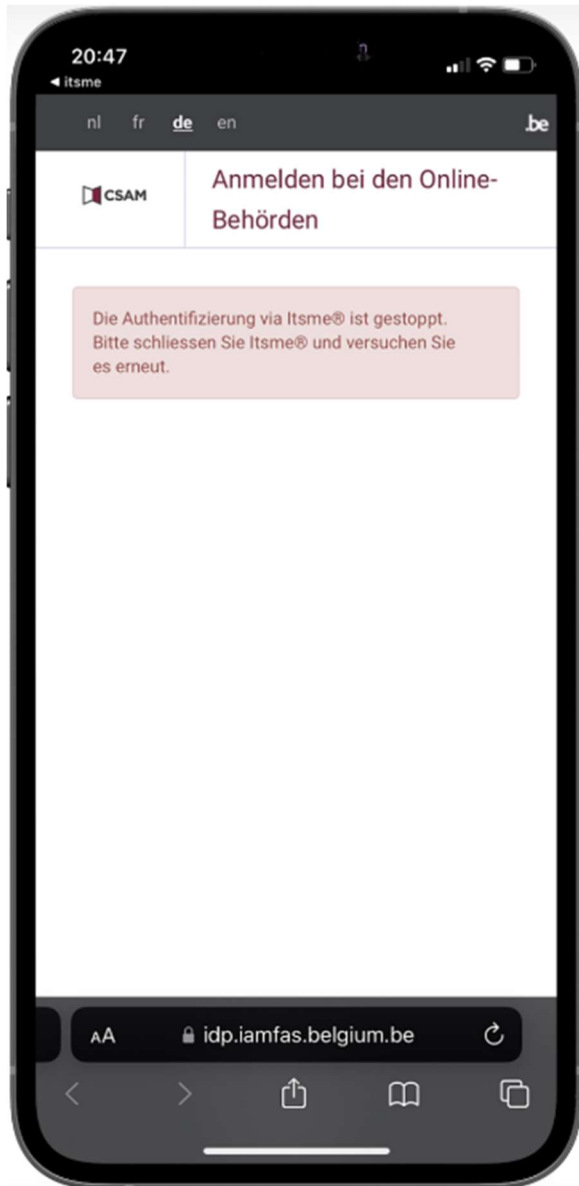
20:47
◂ itsme

nl fr de en .be

CSAM

Anmelden bei den Online-Behörden

Die Authentifizierung via Itsme® ist gestoppt. Bitte schliessen Sie Itsme® und versuchen Sie es erneut.

AA idp.iamfas.belgium.be